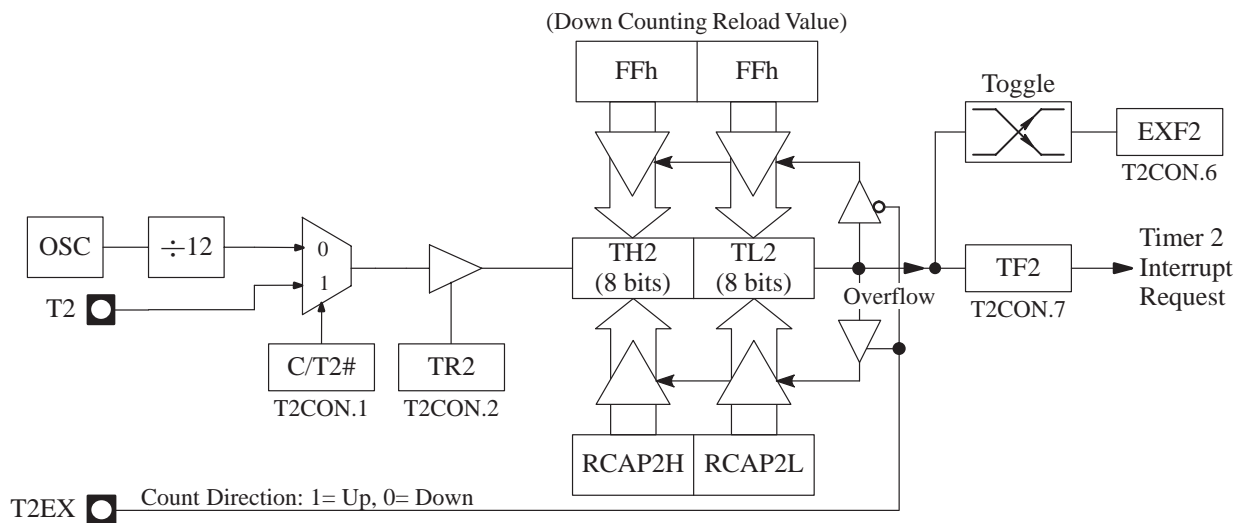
(Down Counting Reload Value)

FFh

FFh

Toggle

EXF2

T2CON.6

OSC

$\div 12$

0

1

T2

C/T2#

T2CON.1

TR2

T2CON.2

TH2 (8 bits)

TL2 (8 bits)

Overflow

TF2

T2CON.7

Timer 2 Interrupt Request

RCAP2H

RCAP2L

T2EX

Count Direction: 1= Up, 0= Down